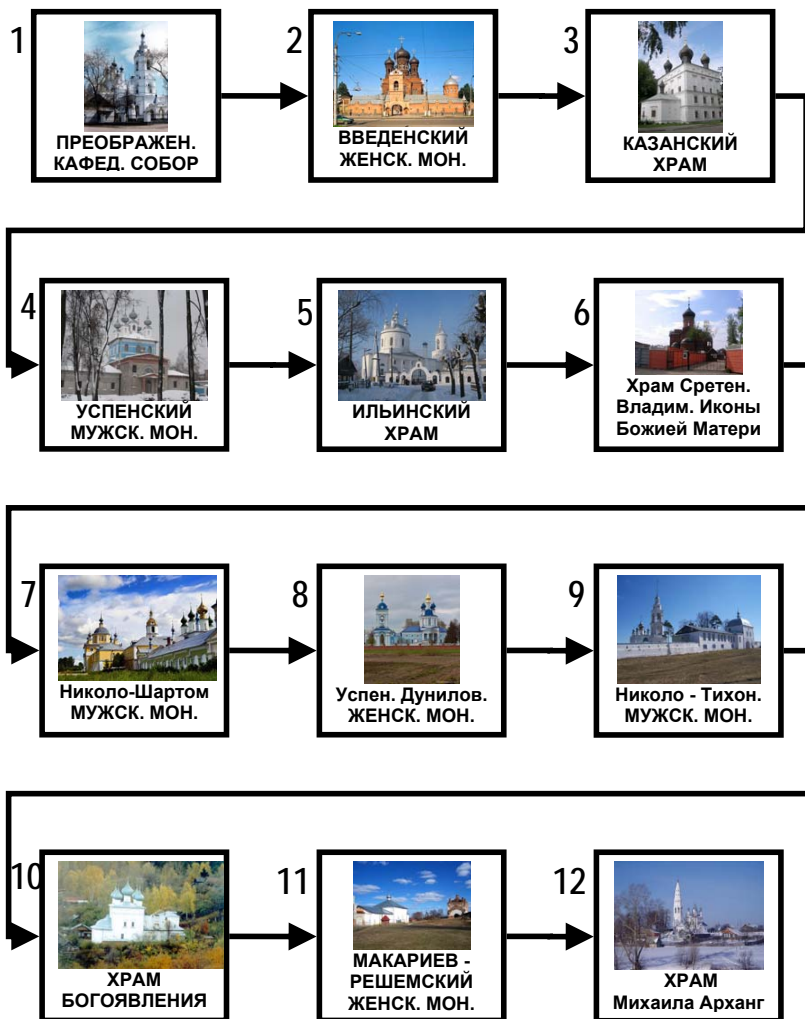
1
ПРЕОБРАЖЕН. КАФЕД. СОБОР

2
ВВЕДЕНСКИЙ ЖЕНСК. МОН.

3
КАЗАНСКИЙ ХРАМ

4
УСПЕНСКИЙ МУЖСК. МОН.

5
ИЛЬИНСКИЙ ХРАМ

6
Храм Сретен. Владим. Иконы Божией Матери

7
Николо-Шартом МУЖСК. МОН.

8
Успен. Дунилов. ЖЕНСК. МОН.

9
Николо - Тихон. МУЖСК. МОН.

10
ХРАМ БОГОЯВЛЕНИЯ

11
МАКАРИЕВ - РЕШЕМСКИЙ ЖЕНСК. МОН.

12
ХРАМ Михаила Арханг